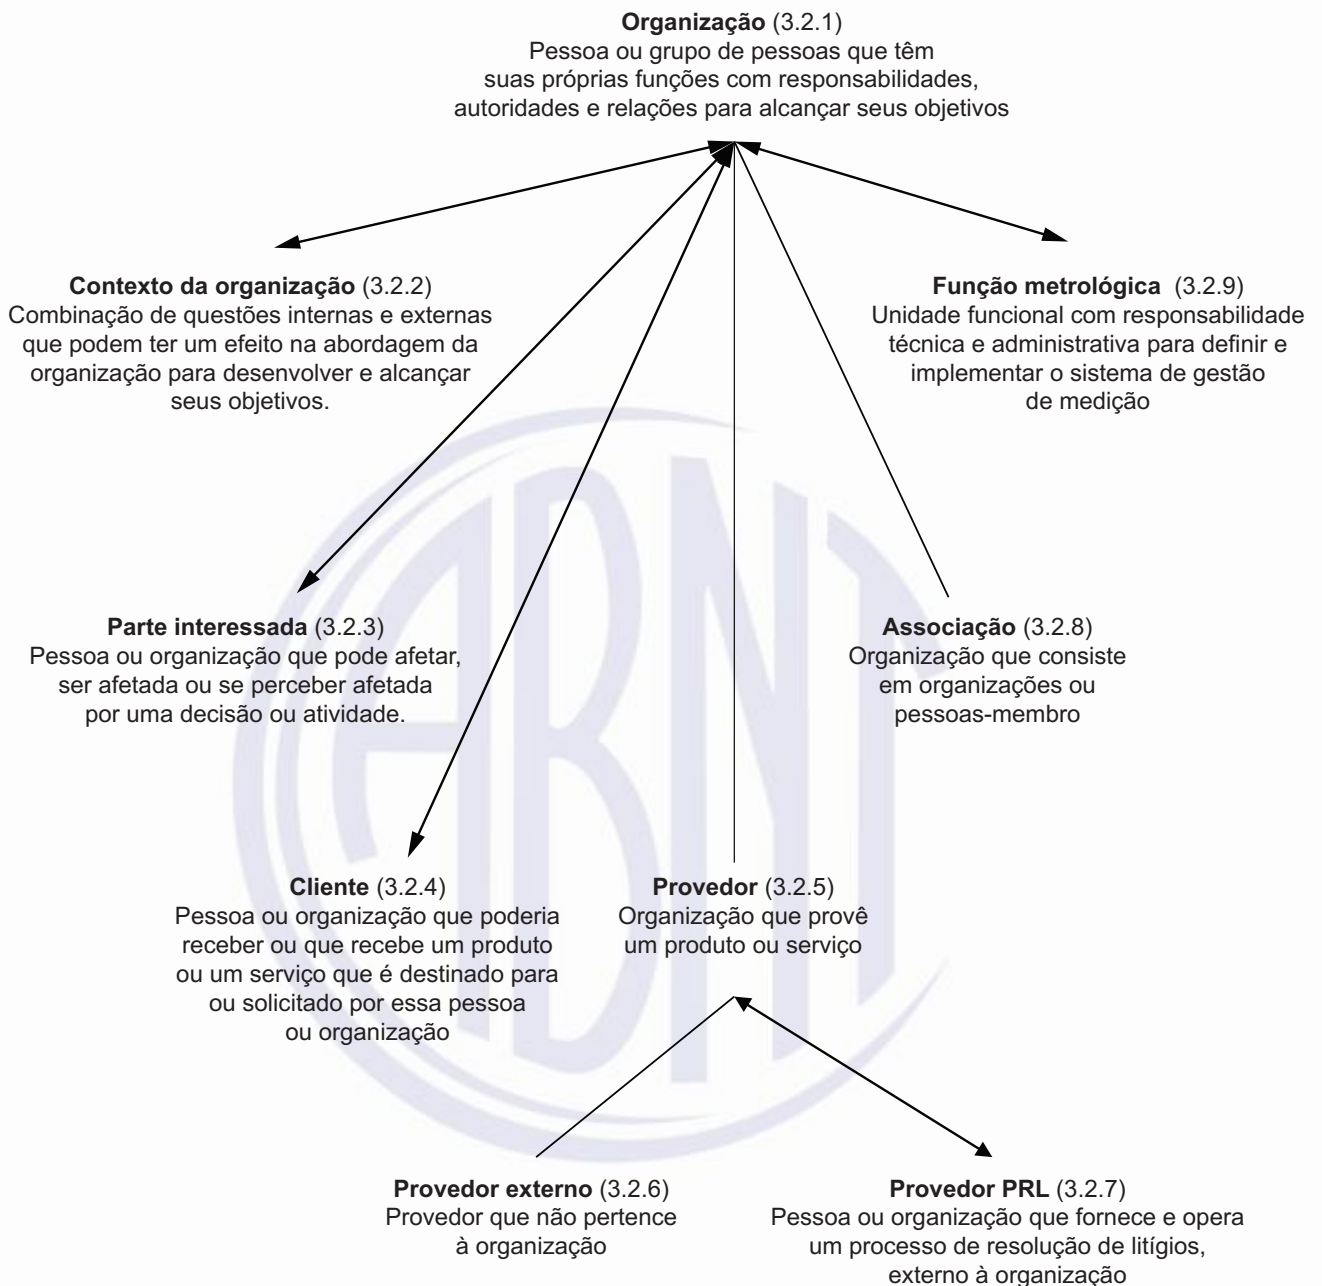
**Organização** (3.2.1)
Pessoa ou grupo de pessoas que têm suas próprias funções com responsabilidades, autoridades e relações para alcançar seus objetivos

**Contexto da organização** (3.2.2)
Combinação de questões internas e externas que podem ter um efeito na abordagem da organização para desenvolver e alcançar seus objetivos.

**Função metrológica** (3.2.9)
Unidade funcional com responsabilidade técnica e administrativa para definir e implementar o sistema de gestão de medição

**Parte interessada** (3.2.3)
Pessoa ou organização que pode afetar, ser afetada ou se perceber afetada por uma decisão ou atividade.

**Associação** (3.2.8)
Organização que consiste em organizações ou pessoas-membro

**Cliente** (3.2.4)
Pessoa ou organização que poderia receber ou que recebe um produto ou um serviço que é destinado para ou solicitado por essa pessoa ou organização

**Provedor** (3.2.5)
Organização que provê um produto ou serviço

**Provedor externo** (3.2.6)
Provedor que não pertence à organização

**Provedor PRL** (3.2.7)
Pessoa ou organização que fornece e opera um processo de resolução de litígios, externo à organização